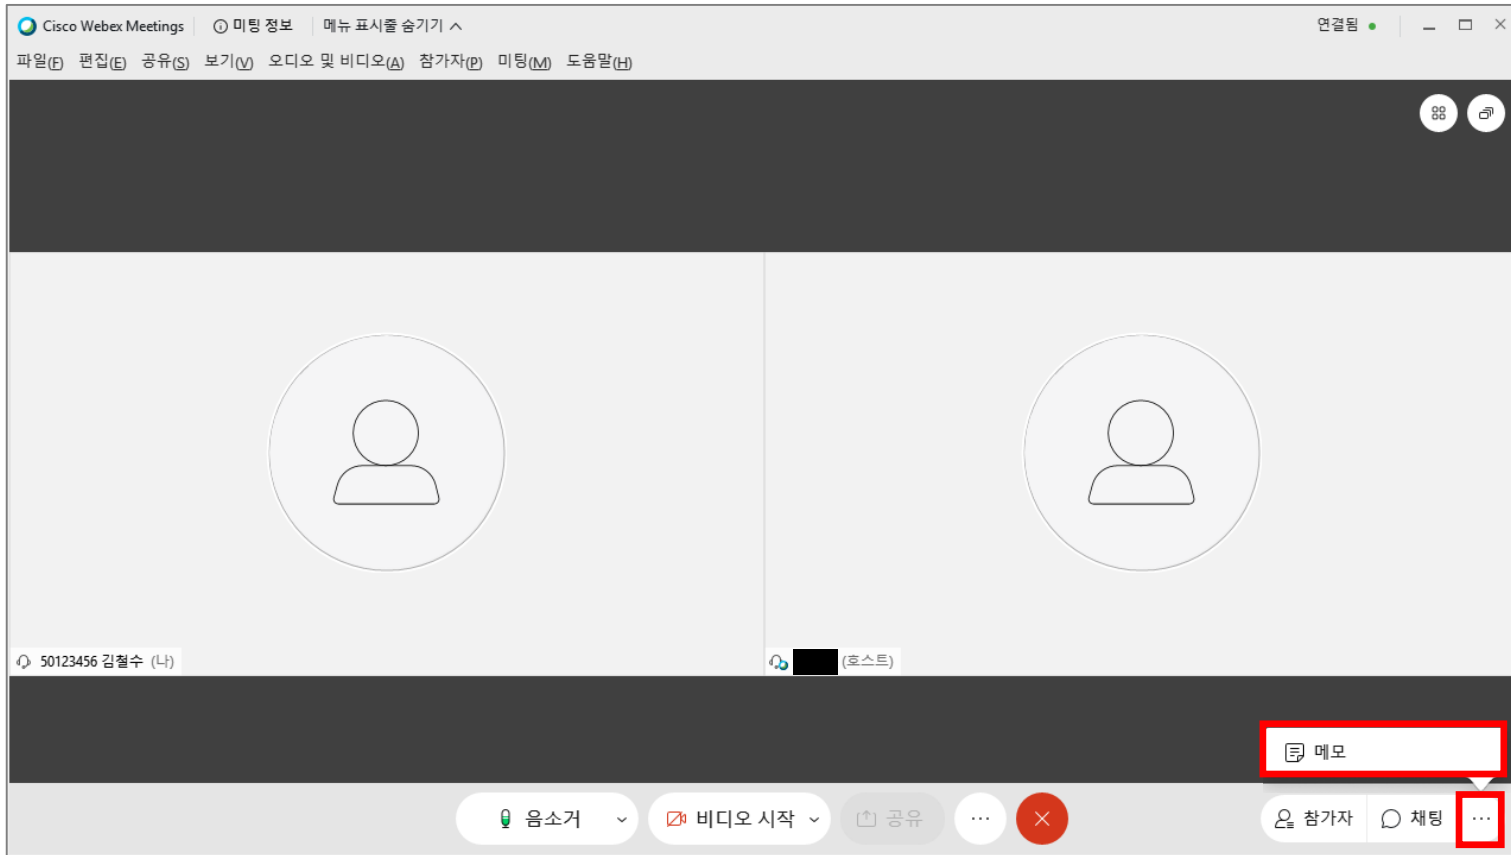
Cisco Webex Meetings ⓘ 미팅 정보 메뉴 표시줄 숨기기

연결됨

파일(F) 편집(E) 공유(S) 보기(V) 오디오 및 비디오(A) 참가자(P) 미팅(M) 도움말(H)

50123456 김철수 (나)

(호스트)

메모

음소거 비디오 시작 공유 ··· 참가자 채팅 ···